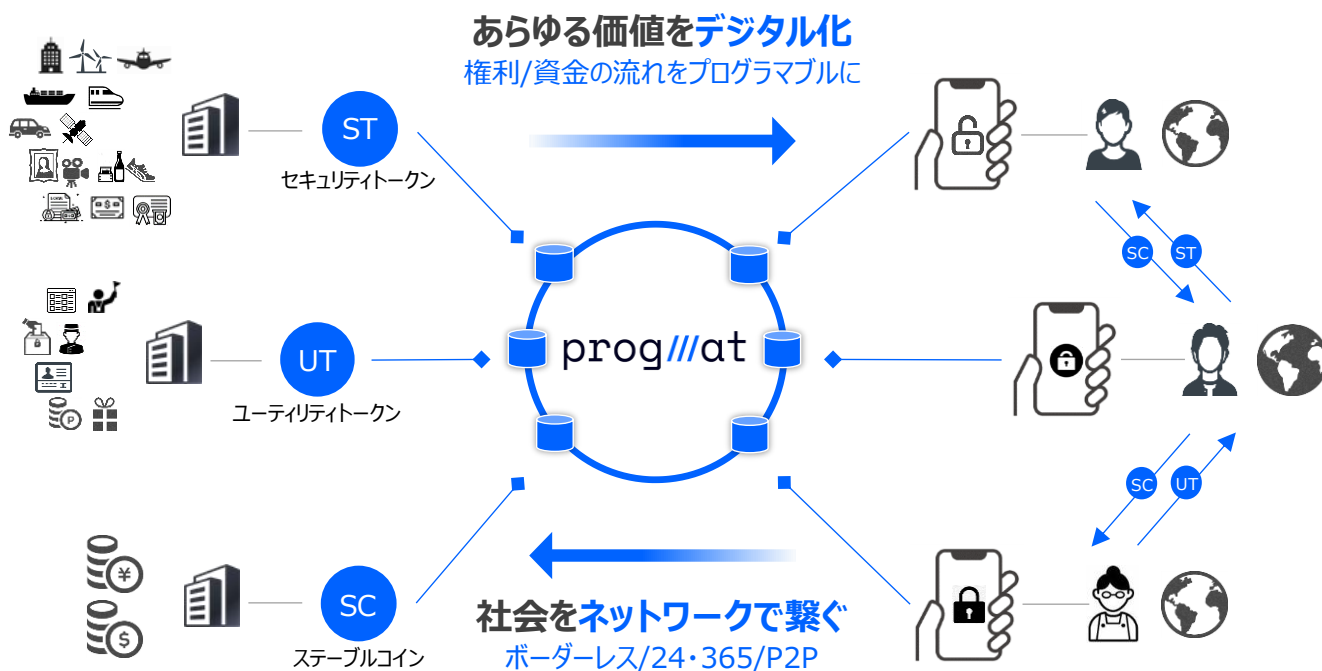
あらゆる価値をデジタル化
権利/資金の流れをプログラマブルに

ST
セキュリティトークン

UT
ユーティリティトークン

SC
ステーブルコイン

prog///at

SC ST

SC UT

社会をネットワークで繋ぐ
ボーダーレス/24・365/P2P